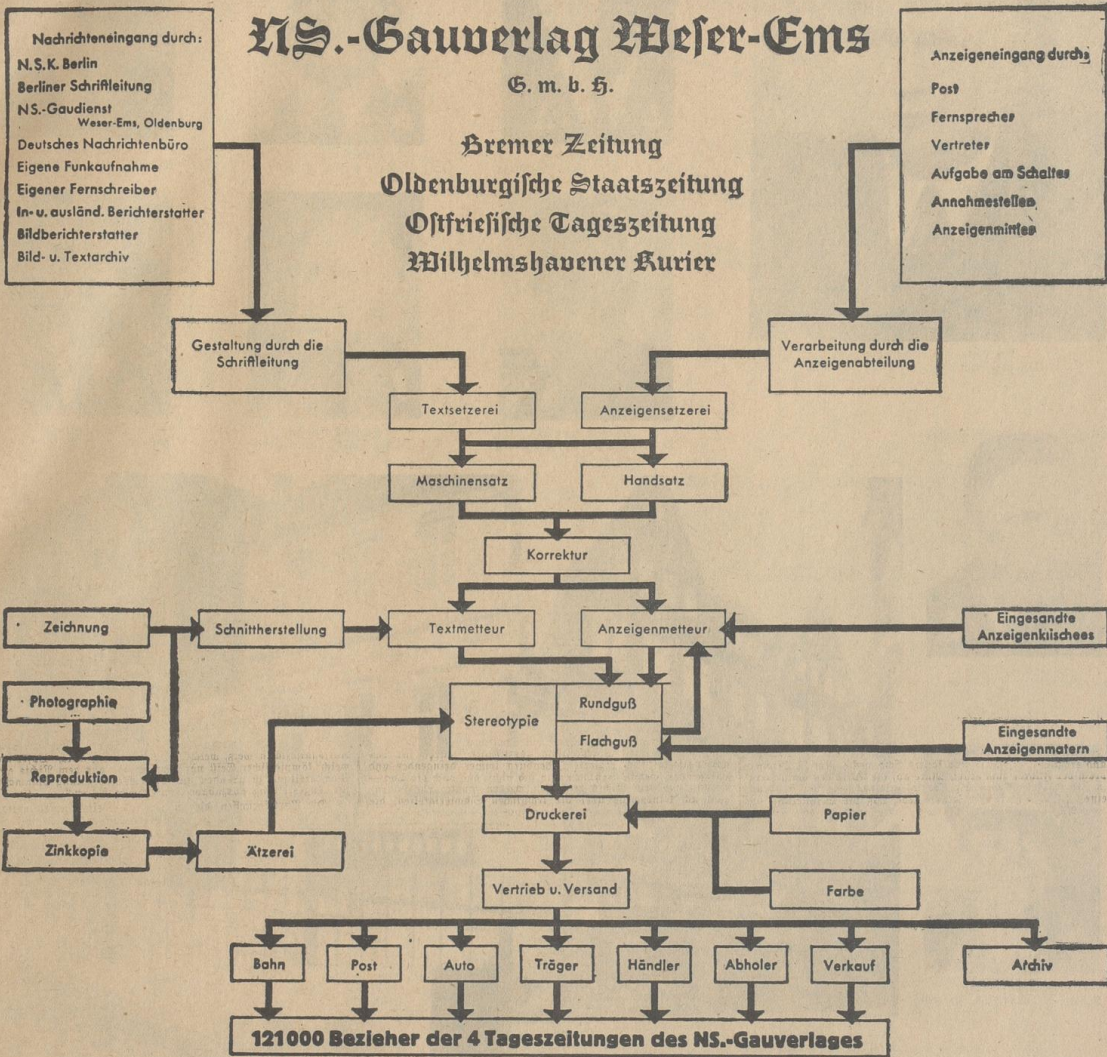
NS.-Gauverlag Weser-Ems

G. m. b. H.

Bremer Zeitung
Oldenburgische Staatszeitung
Ostfriesische Tageszeitung
Wilhelmshavener Kurier

Nachrichteneingang durch:
N.S.K. Berlin
Berliner Schriftleitung
NS.-Gaudienst Weser-Ems, Oldenburg
Deutsches Nachrichtenbüro
Eigene Funkaufnahme
Eigener Fernschreiber
In- u. ausländ. Berichterstatter
Bildberichterstatter
Bild- u. Textarchiv

Anzeigeneingang durch:
Post
Fernsprecher
Vertreter
Aufgabe am Schalter
Annahmestellen
Anzeigenmittler

Gestaltung durch die Schriftleitung

Verarbeitung durch die Anzeigenabteilung

Textsetzerei

Anzeigensetzerei

Maschinensatz

Handsatz

Korrektur

Zeichnung

Schnittherstellung

Textmetteur

Anzeigenmetteur

Eingesandte Anzeigenklischees

Photographie

Stereotypie

Rundguß

Flachguß

Eingesandte Anzeigenmatern

Reproduktion

Druckerei

Papier

Zinkkopie

Ätzerei

Vertrieb u. Versand

Farbe

Bahn

Post

Auto

Träger

Händler

Abholer

Verkauf

Archiv

121000 Bezieher der 4 Tageszeitungen des NS.-Gauverlages